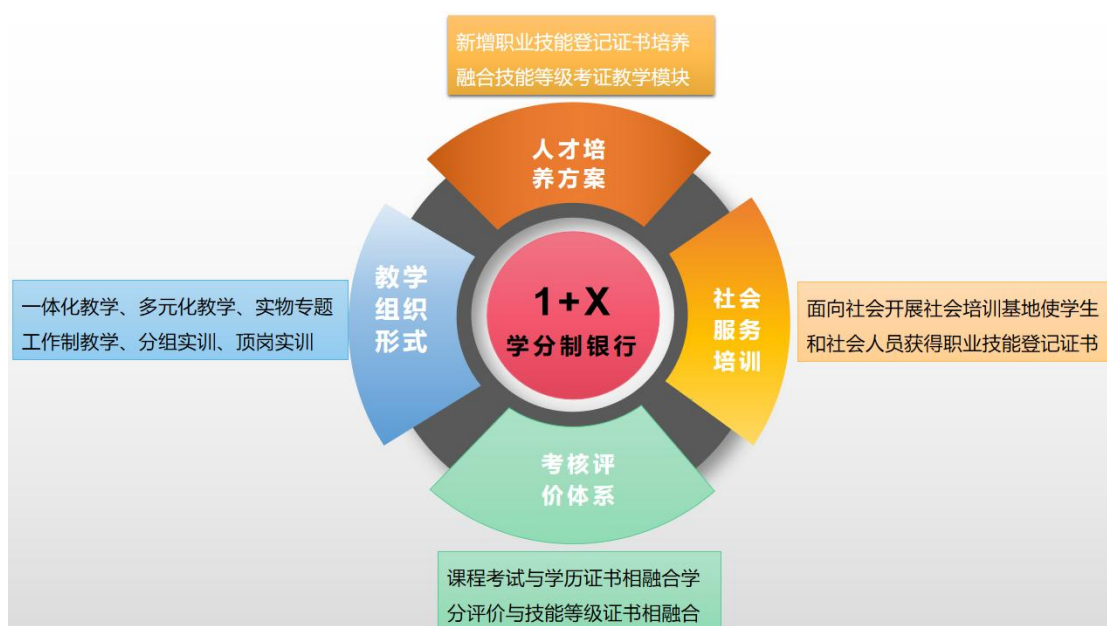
新增职业技能登记证书培养
融合技能等级考证教学模块

人才培养方案

教学组织形式

一体化教学、多元化教学、实物专题
工作制教学、分组实训、顶岗实训

1+X
学分制银行

社会服务培训

面向社会开展社会培训基地使学生
和社会人员获得职业技能登记证书

考核评价体系

课程考试与学历证书相融合学
分评价与技能等级证书相融合